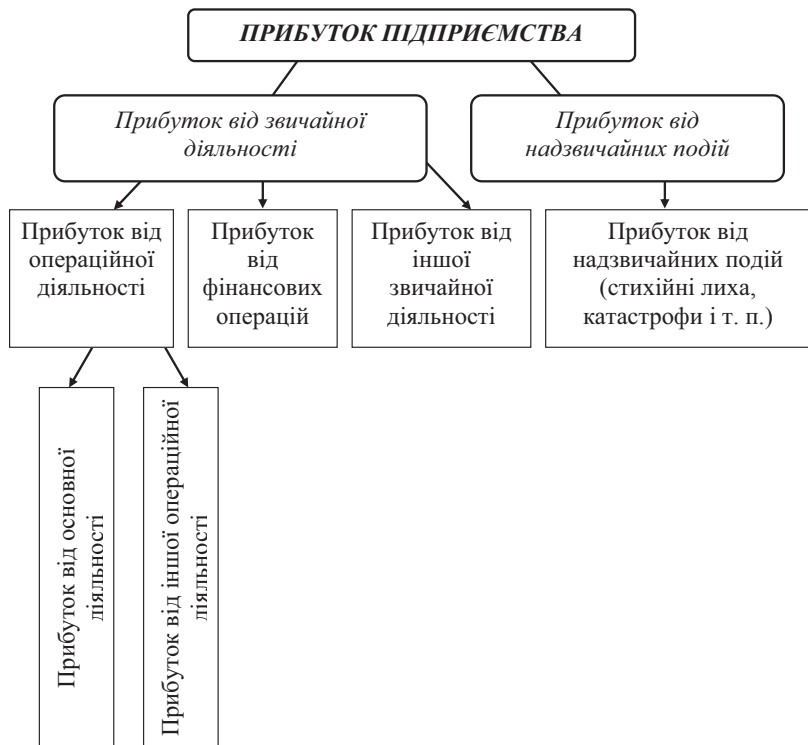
ПРИБУТОК ПІДПРИЄМСТВА

Прибуток від звичайної діяльності

Прибуток від надзвичайних подій

Прибуток від операційної діяльності

Прибуток від фінансових операцій

Прибуток від іншої звичайної діяльності

Прибуток від надзвичайних подій (стихійні лиха, катастрофи і т. п.)

Прибуток від основної діяльності

Прибуток від іншої операційної діяльності